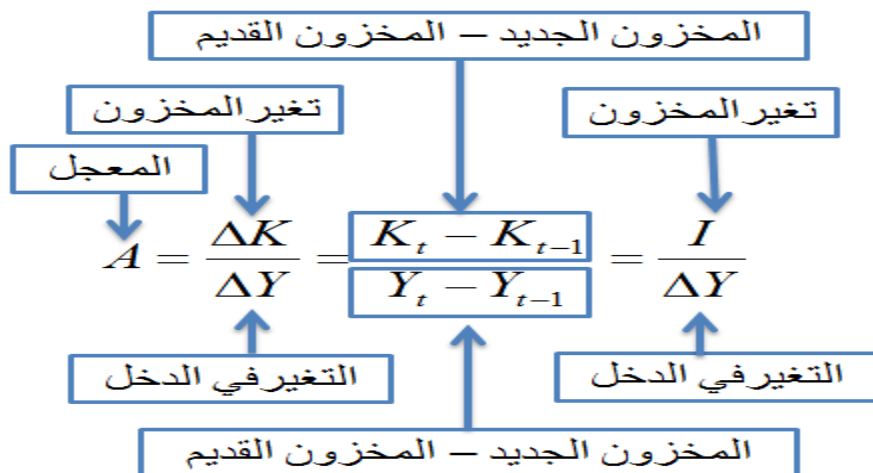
المخزون الجديد – المخزون القديم

تغيرالمخزون

تغيرالمخزون

المعجل

$A = \frac{\Delta K}{\Delta Y} = \frac{K_t - K_{t-1}}{Y_t - Y_{t-1}} = \frac{I}{\Delta Y}$

التغيرفي الدخل

التغيرفي الدخل

المخزون الجديد – المخزون القديم